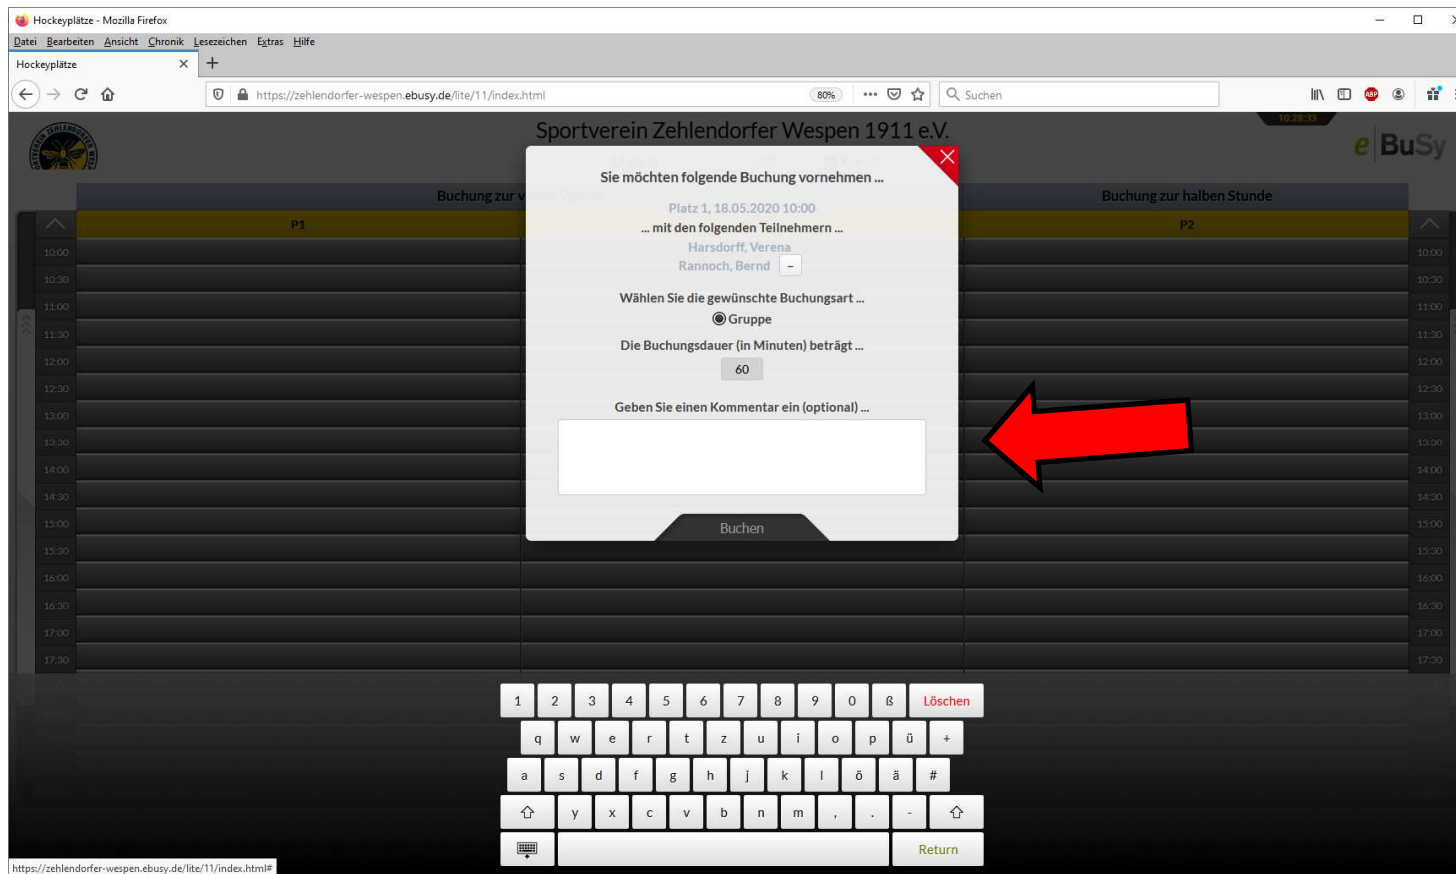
Hockeyplätze - Mozilla Firefox

Datei Bearbeiten Ansicht Chronik Lesezeichen Extras Hilfe

Hockeyplätze

https://zehlendorfer-wespen.ebusy.de/lite/11/index.html

80%

Suchen

10:28:33

Sportverein Zehlendorfer Wespen 1911 e.V.

eBuSy

Buchung zur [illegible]

Buchung zur halben Stunde

P1

P2

10:00
10:30
11:00
11:30
12:00
12:30
13:00
13:30
14:00
14:30
15:00
15:30
16:00
16:30
17:00
17:30

Sie möchten folgende Buchung vornehmen ...

Platz 1, 18.05.2020 10:00

... mit den folgenden Teilnehmern ...

Harsdorff, Verena

Rannoch, Bernd –

Wählen Sie die gewünschte Buchungsart ...

Gruppe

Die Buchungsdauer (in Minuten) beträgt ...

60

Geben Sie einen Kommentar ein (optional) ...

Buchen

1 2 3 4 5 6 7 8 9 0 ß Löschen

q w e r t z u i o p ü +

a s d f g h j k l ö ä #

y x c v b n m , . -

Return

https://zehlendorfer-wespen.ebusy.de/lite/11/index.html#